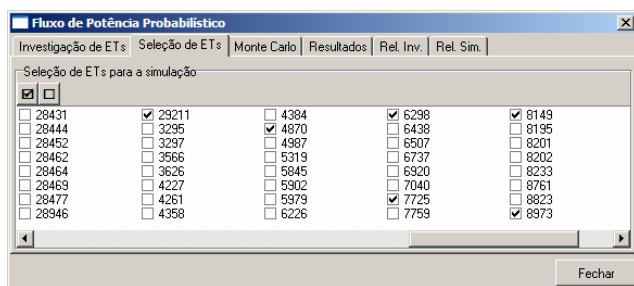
Fluxo de Potência Probabilístico

Investigação de ETs | Seleção de ETs | Monte Carlo | Resultados | Rel. Inv. | Rel. Sim.

Seleção de ETs para a simulação

28431
28444
28452
28462
28464
28469
28477
28946

29211
3295
3297
3566
3626
4227
4261
4358

4384
4870
4987
5319
5845
5902
5979
6226

6298
6438
6507
6737
6920
7040
7725
7759

8149
8195
8201
8202
8233
8761
8823
8973

Fechar